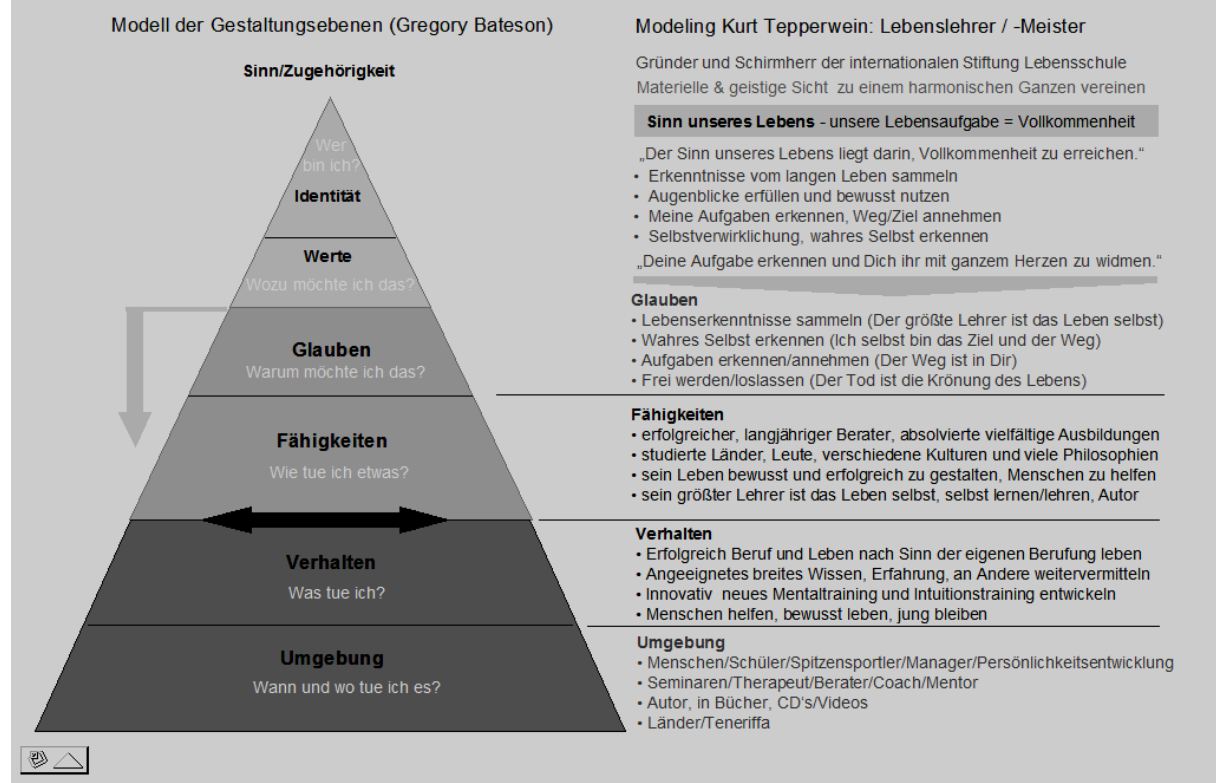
Modell der Gestaltungsebenen (Gregory Bateson)

Sinn/Zugehörigkeit

Wer bin ich?
Identität

Werte
Wozu möchte ich das?

Glauben
Warum möchte ich das?

Fähigkeiten
Wie tue ich etwas?

Verhalten
Was tue ich?

Umgebung
Wann und wo tue ich es?

Modeling Kurt Tepperwein: Lebenslehrer / -Meister

Gründer und Schirmherr der internationalen Stiftung Lebensschule
Materielle & geistige Sicht zu einem harmonischen Ganzen vereinen

Sinn unseres Lebens - unsere Lebensaufgabe = Vollkommenheit

„Der Sinn unseres Lebens liegt darin, Vollkommenheit zu erreichen."
• Erkenntnisse vom langen Leben sammeln
• Augenblicke erfüllen und bewusst nutzen
• Meine Aufgaben erkennen, Weg/Ziel annehmen
• Selbstverwirklichung, wahres Selbst erkennen
„Deine Aufgabe erkennen und Dich ihr mit ganzem Herzen zu widmen."

Glauben
• Lebenserkenntnisse sammeln (Der größte Lehrer ist das Leben selbst)
• Wahres Selbst erkennen (Ich selbst bin das Ziel und der Weg)
• Aufgaben erkennen/annehmen (Der Weg ist in Dir)
• Frei werden/loslassen (Der Tod ist die Krönung des Lebens)

Fähigkeiten
• erfolgreicher, langjähriger Berater, absolvierte vielfältige Ausbildungen
• studierte Länder, Leute, verschiedene Kulturen und viele Philosophien
• sein Leben bewusst und erfolgreich zu gestalten, Menschen zu helfen
• sein größter Lehrer ist das Leben selbst, selbst lernen/lehren, Autor

Verhalten
• Erfolgreich Beruf und Leben nach Sinn der eigenen Berufung leben
• Angeeignetes breites Wissen, Erfahrung, an Andere weitervermitteln
• Innovativ neues Mentaltraining und Intuitionstraining entwickeln
• Menschen helfen, bewusst leben, jung bleiben

Umgebung
• Menschen/Schüler/Spitzensportler/Manager/Persönlichkeitsentwicklung
• Seminaren/Therapeut/Berater/Coach/Mentor
• Autor, in Bücher, CD's/Videos
• Länder/Teneriffa